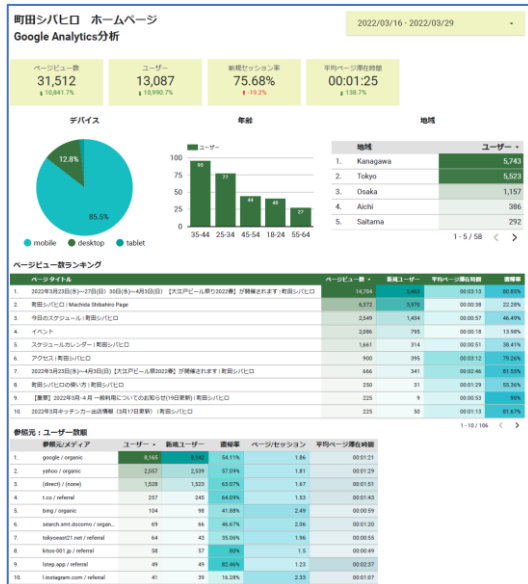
町田シバヒロ　ホームページ
Google Analytics分析

2022/03/16 - 2022/03/29

ページビュー数
31,512
↑ 10,841.7%

ユーザー
13,087
↑ 10,990.7%

新規セッション率
75.68%
↓ -19.2%

平均ページ滞在時間
00:01:25
↑ 138.7%

デバイス

12.8%
85.5%

● mobile ● desktop ● tablet

年齢

■ ユーザー

100
75
50
25
0

85
77
44
40
27

35-44 25-34 45-54 18-24 55-64

地域

| | 地域 | ユーザー ▾ |
|---|---|---|
| 1. | Kanagawa | 5,743 |
| 2. | Tokyo | 5,523 |
| 3. | Osaka | 1,157 |
| 4. | Aichi | 386 |
| 5. | Saitama | 292 |

1 - 5 / 58 < >

ページビュー数ランキング

| | ページタイトル | ページビュー数 ▾ | 新規ユーザー | 平均ページ滞在時間 | 離脱率 |
|---|---|---|---|---|---|
| 1. | 2022年3月23日(水)～27日(日) 30日(水)～4月3日(日) 【大江戸ビール祭り2022春】が開催されます | 町田シバヒロ | 14,704 | 5,462 | 00:03:13 | 80.85% |
| 2. | 町田シバヒロ \| Machida Shibahiro Page | 6,372 | 3,970 | 00:00:38 | 22.28% |
| 3. | 今日のスケジュール \| 町田シバヒロ | 2,549 | 1,434 | 00:00:57 | 46.49% |
| 4. | イベント | 2,086 | 795 | 00:00:18 | 13.98% |
| 5. | スケジュールカレンダー \| 町田シバヒロ | 1,661 | 314 | 00:00:51 | 38.41% |
| 6. | アクセス \| 町田シバヒロ | 900 | 395 | 00:03:12 | 79.26% |
| 7. | 2022年3月23日(水)～4月3日(日) 【大江戸ビール祭り2022春】が開催されます \| 町田シバヒロ | 666 | 341 | 00:02:46 | 81.33% |
| 8. | 町田シバヒロの使い方 \| 町田シバヒロ | 250 | 31 | 00:01:29 | 55.36% |
| 9. | 【重要】2022年3月・4月 一般利用についてのお知らせ(19日更新) \| 町田シバヒロ | 225 | 9 | 00:00:53 | 90% |
| 10. | 2022年3月キッチンカー出店情報（3月17日更新）\| 町田シバヒロ | 225 | 50 | 00:01:13 | 81.67% |

1 - 10 / 106 < >

参照元：ユーザー数順

| | 参照元/メディア | ユーザー ▾ | 新規ユーザー | 直帰率 | ページ/セッション | 平均ページ滞在時間 |
|---|---|---|---|---|---|---|
| 1. | google / organic | 8,165 | 6,142 | 54.11% | 1.86 | 00:01:21 |
| 2. | yahoo / organic | 2,667 | 2,539 | 57.09% | 1.81 | 00:01:29 |
| 3. | (direct) / (none) | 1,528 | 1,523 | 63.07% | 1.67 | 00:01:51 |
| 4. | t.co / referral | 257 | 245 | 64.09% | 1.53 | 00:01:43 |
| 5. | bing / organic | 104 | 98 | 41.88% | 2.49 | 00:00:59 |
| 6. | search.smt.docomo / organ... | 69 | 66 | 46.67% | 2.06 | 00:01:20 |
| 7. | tokyoeast21.net / referral | 64 | 43 | 35.06% | 1.96 | 00:00:55 |
| 8. | kitoo-001.jp / referral | 58 | 57 | 80% | 1.5 | 00:00:49 |
| 9. | lmep.app / referral | 49 | 49 | 82.46% | 1.23 | 00:02:37 |
| 10. | l.instagram.com / referral | 41 | 39 | 16.28% | 2.33 | 00:01:07 |